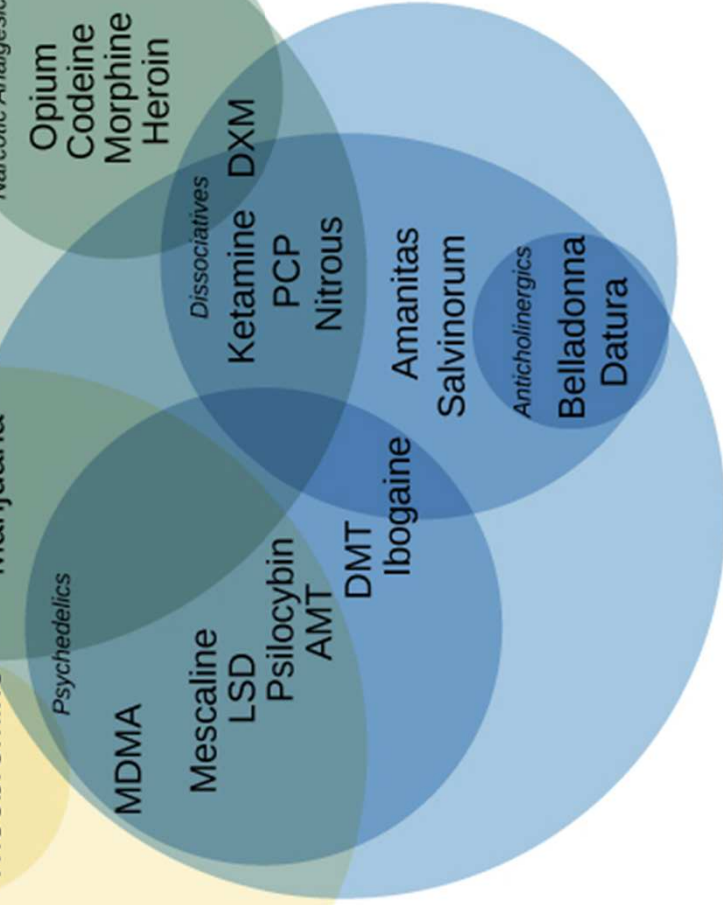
Narcotic Analgesics
Opium
Codeine
Morphine
Heroin

DXM

Dissociatives
Ketamine
PCP
Nitrous

Amanitas
Salvinorum

Anticholinergics
Belladonna
Datura

Marijuana

Psychedelics
MDMA
Mescaline
LSD
Psilocybin
AMT
DMT
Ibogaine